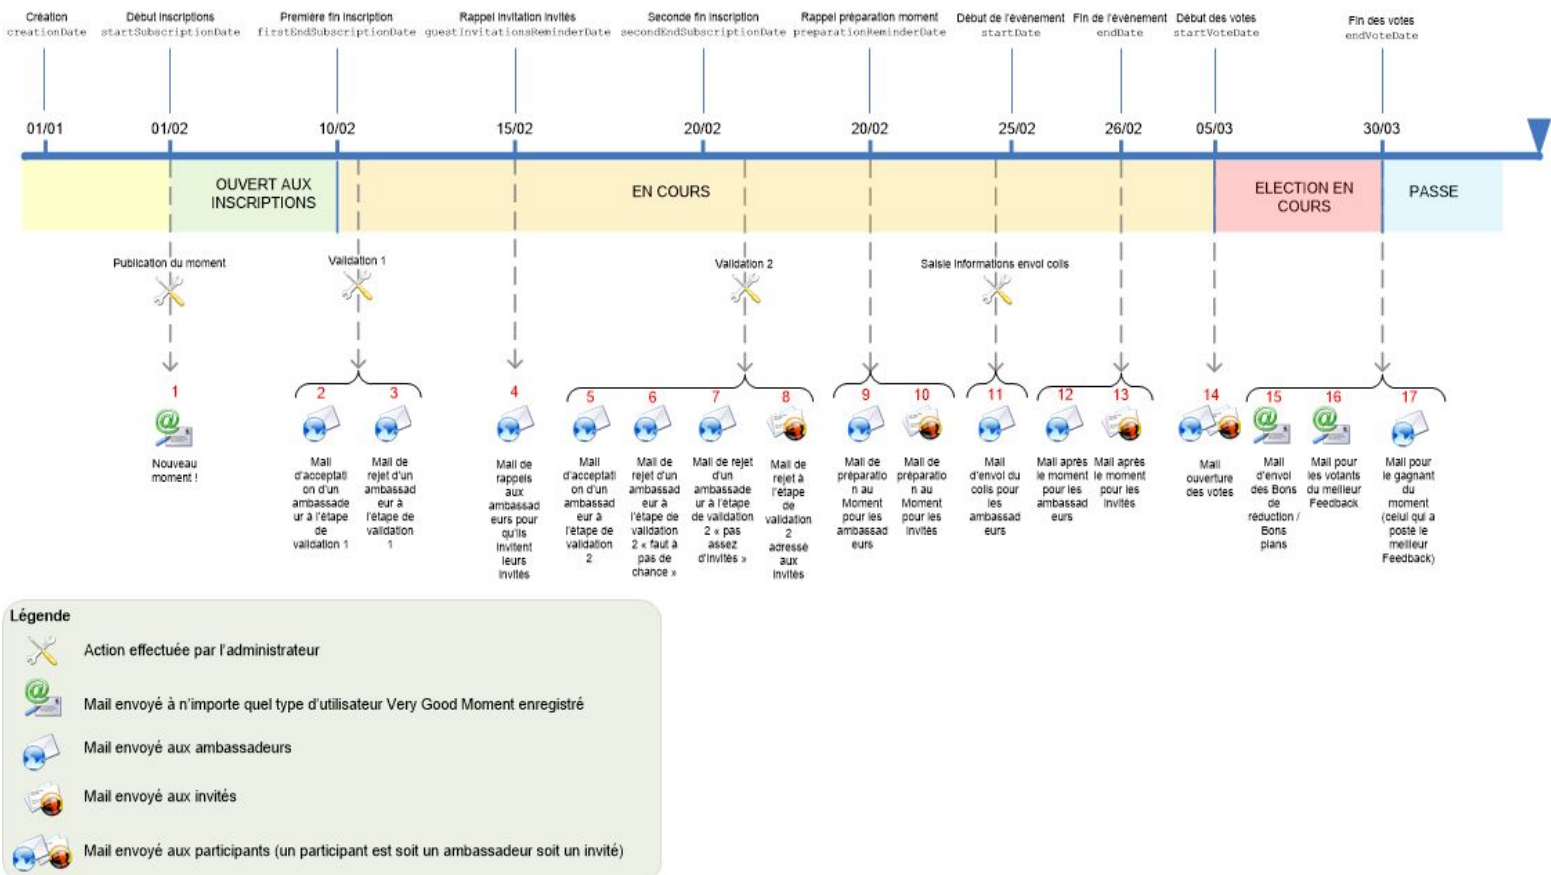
Création creationDate

Début inscriptions startSubscriptionDate

Première fin inscription firstEndSubscriptionDate

Rappel invitation invités guestInvitationsReminderDate

Seconde fin inscription secondEndSubscriptionDate

Rappel préparation moment preparationReminderDate

Début de l'événement startDate

Fin de l'événement endDate

Début des votes startVoteDate

Fin des votes endVoteDate

01/01 01/02 10/02 15/02 20/02 20/02 25/02 26/02 05/03 30/03

OUVERT AUX INSCRIPTIONS

EN COURS

ELECTION EN COURS

PASSE

Publication du moment

Validation 1

Validation 2

Saisie informations envoi colis

1
Nouveau moment !

2
Mail d'acceptation d'un ambassadeur à l'étape de validation 1

3
Mail de rejet d'un ambassadeur à l'étape de validation 1

4
Mail de rappels aux ambassadeurs pour qu'ils invitent leurs invités

5
Mail d'acceptation d'un ambassadeur à l'étape de validation 2

6
Mail de rejet d'un ambassadeur à l'étape de validation 2 « faut a pas de chance »

7
Mail de rejet d'un ambassadeur à l'étape de validation 2 « pas assez d'invités »

8
Mail de rejet à l'étape de validation 2 adressé aux invités

9
Mail de préparation au Moment pour les ambassadeurs

10
Mail de préparation au Moment pour les invités

11
Mail d'envoi du colis pour les ambassadeurs

12
Mail après le moment pour les ambassadeurs

13
Mail après le moment pour les invités

14
Mail ouverture des votes

15
Mail d'envoi des Bons de réduction / Bons plans

16
Mail pour les votants du meilleur Feedback

17
Mail pour le gagnant du moment (celui qui a posté le meilleur Feedback)

Légende

Action effectuée par l'administrateur

Mail envoyé à n'importe quel type d'utilisateur Very Good Moment enregistré

Mail envoyé aux ambassadeurs

Mail envoyé aux invités

Mail envoyé aux participants (un participant est soit un ambassadeur soit un invité)